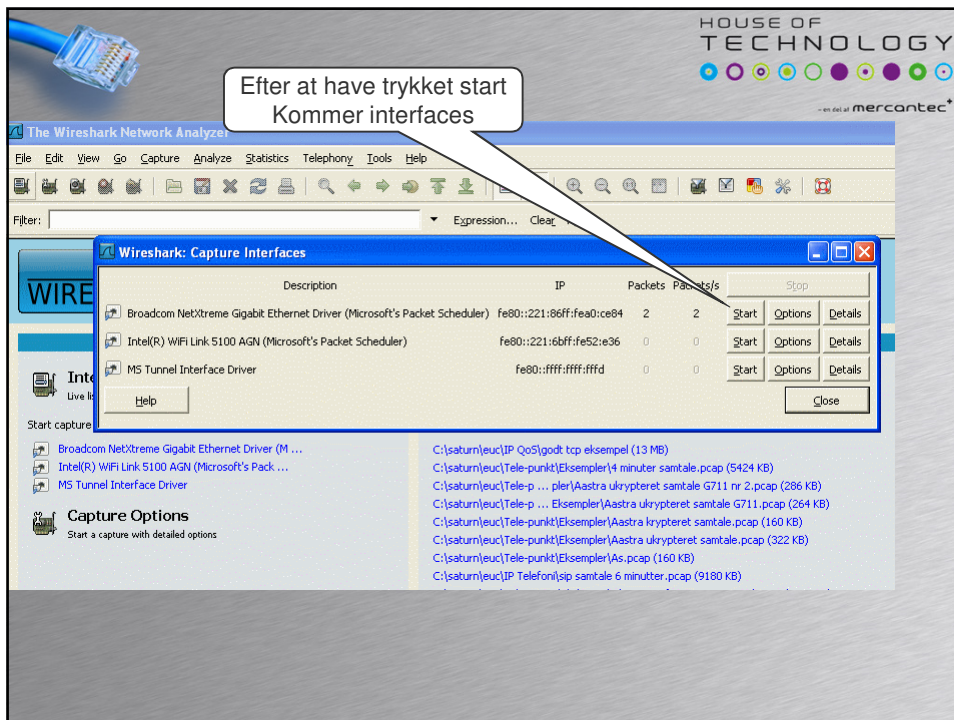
HOUSE OF TECHNOLOGY

– en del af mercantec

Efter at have trykket start Kommer interfaces

The Wireshark Network Analyzer

File Edit View Go Capture Analyze Statistics Telephony Tools Help

Filter: Expression... Clear

Wireshark: Capture Interfaces

| Description | IP | Packets | Packets/s | Stop | | |
|---|---|---|---|---|---|---|
| Broadcom NetXtreme Gigabit Ethernet Driver (Microsoft's Packet Scheduler) | fe80::221:86ff:fea0:ce84 | 2 | 2 | Start | Options | Details |
| Intel(R) WiFi Link 5100 AGN (Microsoft's Packet Scheduler) | fe80::221:6bff:fe52:e36 | 0 | 0 | Start | Options | Details |
| MS Tunnel Interface Driver | fe80::ffff:ffff:fffd | 0 | 0 | Start | Options | Details |

Help

Close

WIRE

Inte
Live lis

Start capture

Broadcom NetXtreme Gigabit Ethernet Driver (M ...
Intel(R) WiFi Link 5100 AGN (Microsoft's Pack ...
MS Tunnel Interface Driver

Capture Options
Start a capture with detailed options

C:\saturn\euc\IP QoS\godt tcp eksempel (13 MB)
C:\saturn\euc\Tele-punkt\Eksempler\4 minuter samtale.pcap (5424 KB)
C:\saturn\euc\Tele-p ... pler\Aastra ukrypteret samtale G711 nr 2.pcap (286 KB)
C:\saturn\euc\Tele-p ... Eksempler\Aastra ukrypteret samtale G711.pcap (264 KB)
C:\saturn\euc\Tele-punkt\Eksempler\Aastra krypteret samtale.pcap (160 KB)
C:\saturn\euc\Tele-punkt\Eksempler\Aastra ukrypteret samtale.pcap (322 KB)
C:\saturn\euc\Tele-punkt\Eksempler\As.pcap (160 KB)
C:\saturn\euc\IP Telefoni\sip samtale 6 minutter.pcap (9180 KB)